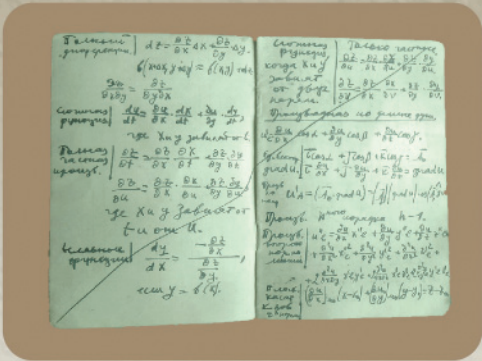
Полный дифференциал | $dz = \frac{\partial z}{\partial x}dx + \frac{\partial z}{\partial y}dy$

$f(x_0 y_0) = f(A_0)$

$\frac{\partial z}{\partial x \partial y}$

Сложная функция | $\frac{dz}{dt} = \frac{\partial z}{\partial x}\cdot\frac{dx}{dt} + \frac{\partial z}{\partial y}\cdot\frac{dy}{dt}$

где $x$ и $y$ зависят от $t$

Полная частная производная | $\frac{\partial z}{\partial t} = \frac{\partial z}{\partial x}\cdot\frac{\partial x}{\partial t} + \frac{\partial z}{\partial y}\cdot\frac{\partial y}{\partial t}$

$\frac{\partial z}{\partial u} = \frac{\partial z}{\partial x}\cdot\frac{\partial x}{\partial u} + \frac{\partial z}{\partial y}\cdot\frac{\partial y}{\partial u}$

где $x$ и $y$ зависят от $t$ и от $u$.

Неявные функции | $\frac{dy}{dx} = \frac{-\frac{\partial z}{\partial x}}{\frac{\partial z}{\partial y}}$,

если $y = f(x)$.

Сложные функции когда $x$ и $y$ зависят от двух перем. | Только частные

$\frac{\partial z}{\partial t} = \frac{\partial z}{\partial x}\frac{\partial x}{\partial t} + \frac{\partial z}{\partial y}\frac{\partial y}{\partial t}$ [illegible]

Производная по направлению

$\frac{\partial u}{\partial e} = \frac{\partial u}{\partial x}\cos\alpha + \frac{\partial u}{\partial y}\cos\beta + \frac{\partial u}{\partial z}\cos\gamma$

Вектор grad u | $\overline{i}\cos\alpha + \overline{j}\cos\beta + \overline{k}\cos\gamma = \overline{e}$

$\frac{\partial u}{\partial x}\overline{i} + \frac{\partial u}{\partial y}\overline{j} + \frac{\partial u}{\partial z}\overline{k} = \text{grad}\,u$

Произв. | $u'_e = (\overline{e}, \text{grad}\,u) = |\overline{e}|\,|\text{grad}\,u|\cos\varphi$

Произв. высшего порядка $n-1$.

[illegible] | $u''_{xx} = \frac{\partial^2 u}{\partial x^2}x'^2 + \frac{\partial^2 u}{\partial x \partial y}$ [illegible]

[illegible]

Плоск. касат. к пов. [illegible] | $\left(\frac{\partial z}{\partial x}\right)_{M_0}(x - x_0) + \left(\frac{\partial z}{\partial y}\right)_{M_0}(y - y_0) = z - z_0$